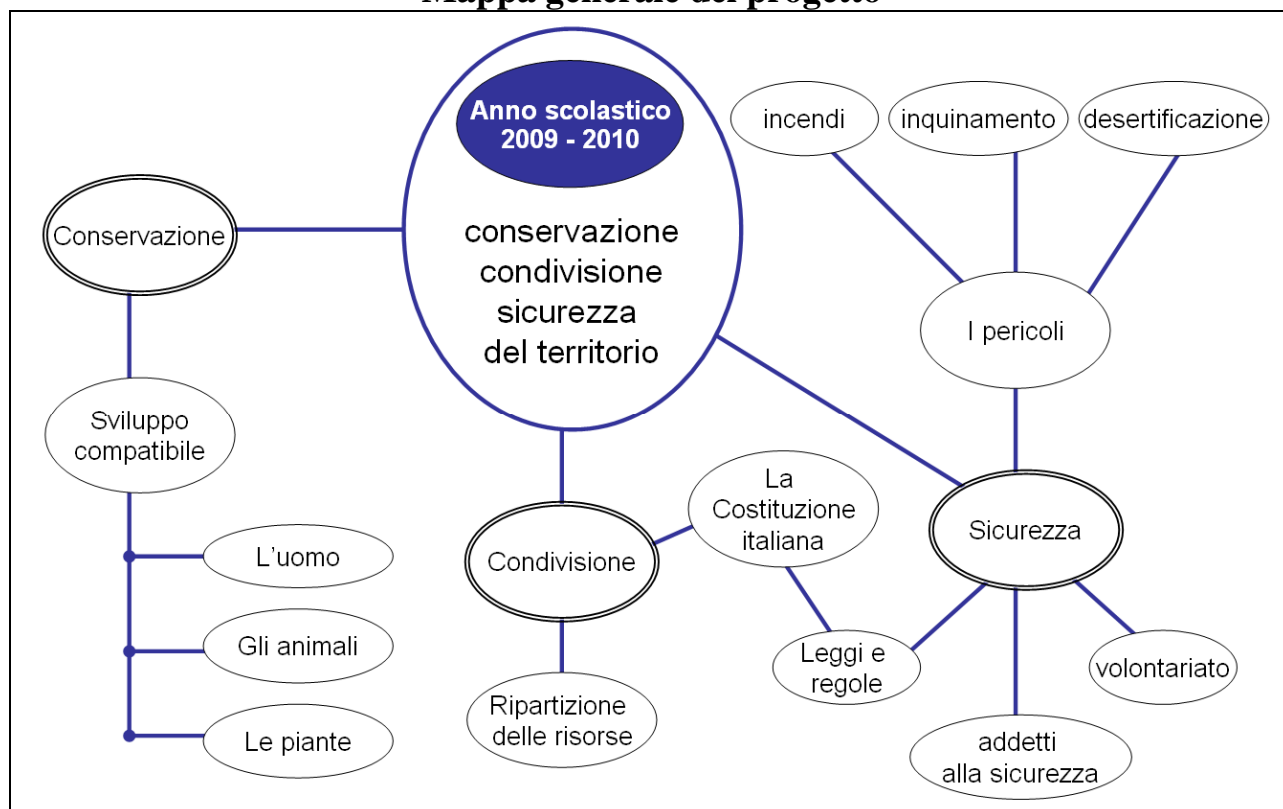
Mappa generale del progetto

Anno scolastico 2009 - 2010

conservazione condivisione sicurezza del territorio

incendi

inquinamento

desertificazione

Conservazione

I pericoli

Sviluppo compatibile

La Costituzione italiana

Sicurezza

Condivisione

L'uomo

Gli animali

Leggi e regole

volontariato

Le piante

Ripartizione delle risorse

addetti alla sicurezza